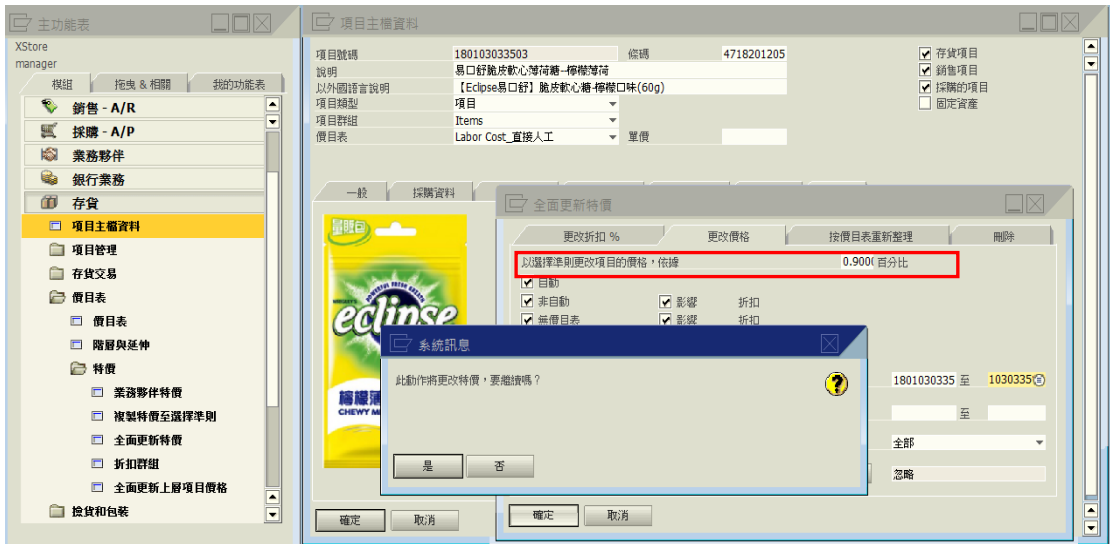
主功能表

XStore
manager

模組 | 拖曳 & 相關 | 我的功能表

銷售 - A/R
採購 - A/P
業務夥伴
銀行業務
存貨
項目主檔資料
項目管理
存貨交易
價目表
價目表
階層與延伸
特價
業務夥伴特價
複製特價至選擇準則
全面更新特價
折扣群組
全面更新上層項目價格
撿貨和包裝

項目主檔資料

項目號碼 180103033503 條碼 4718201205
說明 易口舒脆皮軟心薄荷糖-檸檬薄荷
以外國語言說明 【Eclipse易口舒】脆皮軟心糖-檸檬口味(60g)
項目類型 項目
項目群組 Items
價目表 Labor Cost_直接人工 單價

存貨項目
銷售項目
採購的項目
固定資產

一般 | 採購資料

全面更新特價

更改折扣 % | 更改價格 | 按價目表重新整理 | 刪除

以選擇準則更改項目的價格，依據 0.9000 百分比
自動
非自動 影響 折扣
無價目表 影響 折扣

系統訊息

此動作將更改特價，要繼續嗎？

是 否

1801030335 至 1030335

至

全部

忽略

確定 取消

確定 取消